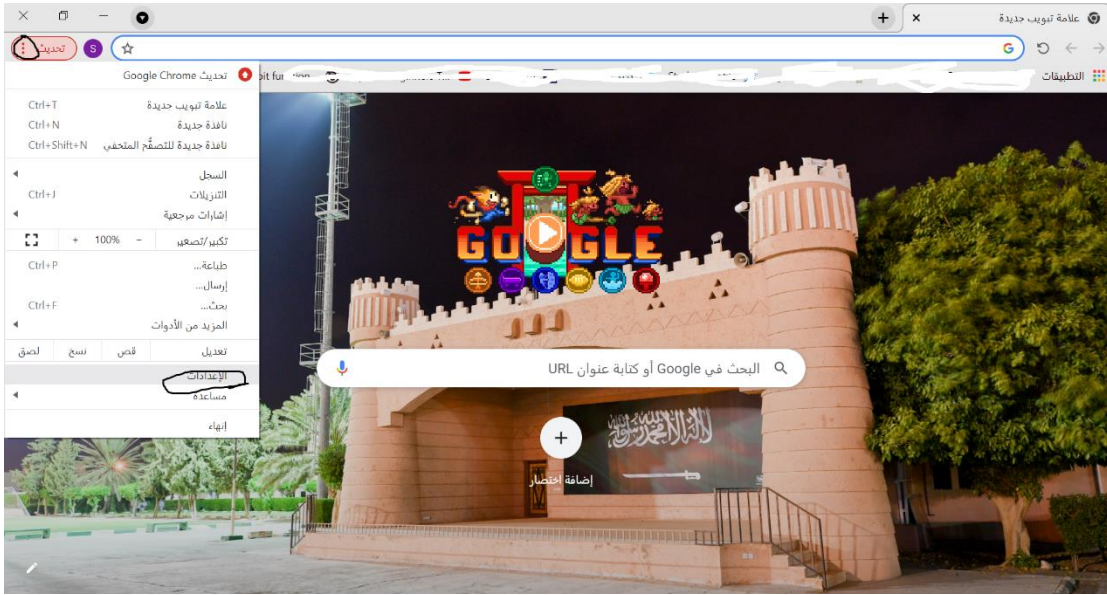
علامة تبويب جديدة
تحديث
S
G
التطبيقات
bit fu
تحديث Google Chrome
علامة تبويب جديدة Ctrl+T
نافذة جديدة Ctrl+N
نافذة جديدة للتصفُّح المتخفي Ctrl+Shift+N
السجل
التنزيلات Ctrl+J
إشارات مرجعية
تكبير/تصغير – 100% +
طباعة... Ctrl+P
إرسال...
بحث... Ctrl+F
المزيد من الأدوات
تعديل قص نسخ لصق
الإعدادات
مساعدة
إنهاء
GOOGLE
البحث في Google أو كتابة عنوان URL
+
إضافة اختصار
لا إله إلا الله محمد رسول الله